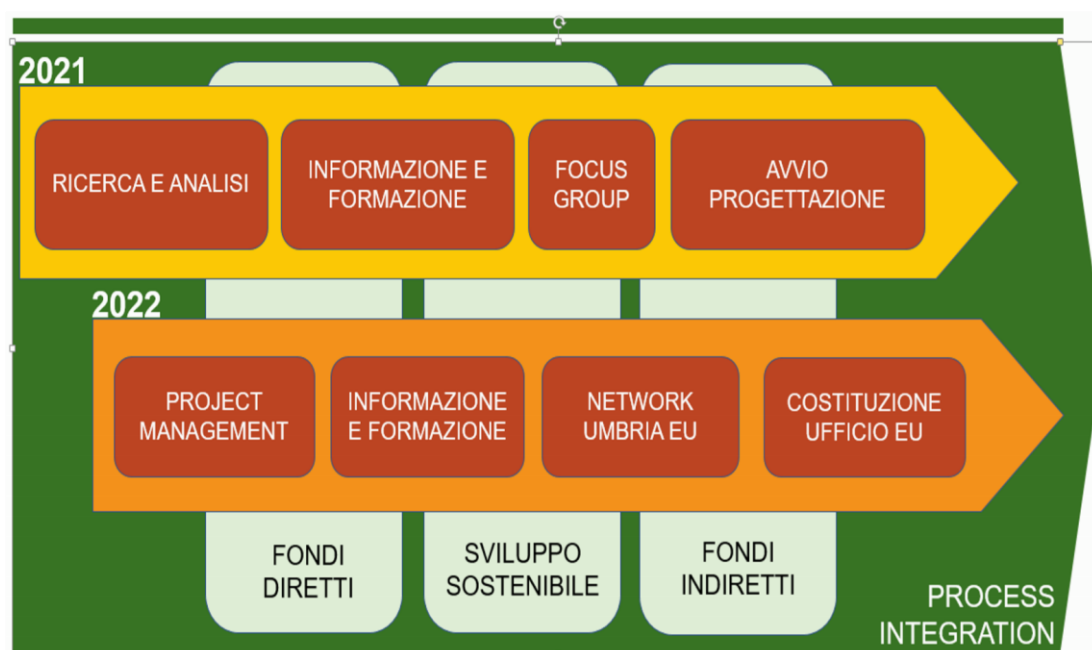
2021

RICERCA E ANALISI

INFORMAZIONE E FORMAZIONE

FOCUS GROUP

AVVIO PROGETTAZIONE

2022

PROJECT MANAGEMENT

INFORMAZIONE E FORMAZIONE

NETWORK UMBRIA EU

COSTITUZIONE UFFICIO EU

FONDI DIRETTI

SVILUPPO SOSTENIBILE

FONDI INDIRETTI

PROCESS INTEGRATION